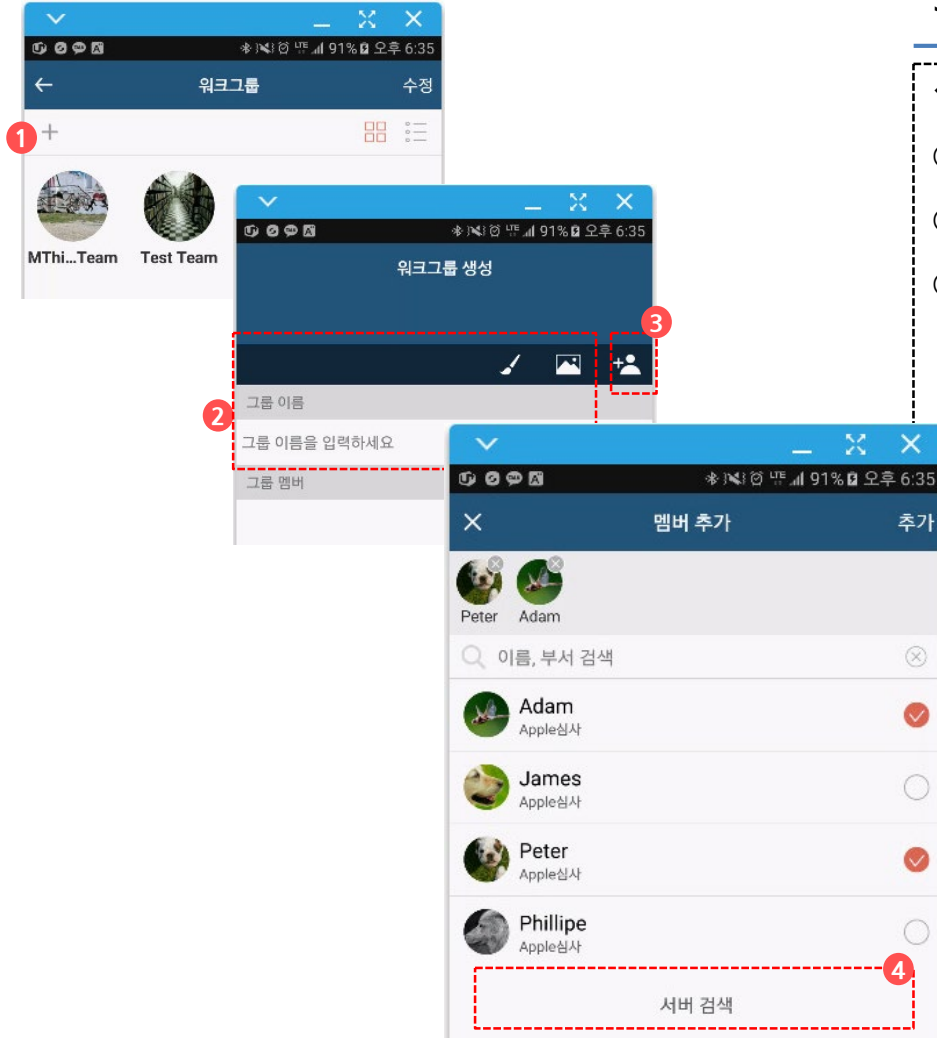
91% 오후 6:35

←
워크그룹
수정

1
+

MThi...Team
Test Team

91% 오후 6:35

워크그룹 생성

3

2
그룹 이름
그룹 이름을 입력하세요
그룹 멤버

91% 오후 6:35

✕
멤버 추가
추가

Peter
Adam

이름, 부서 검색

Adam
Apple심사

James
Apple심사

Peter
Apple심사

Phillipe
Apple심사

4
서버 검색